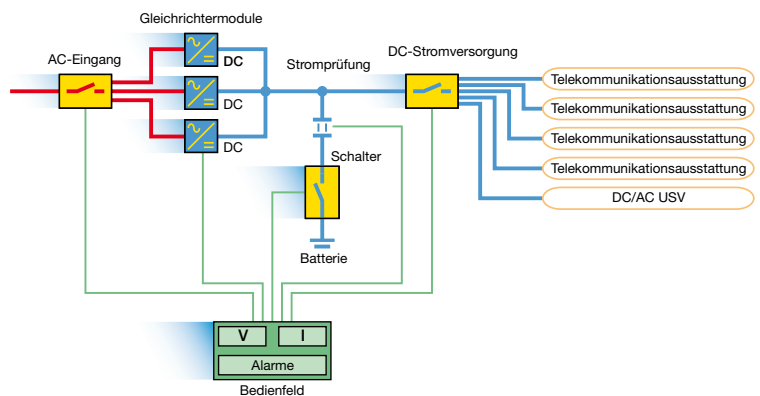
Gleichrichtermodule
AC-Eingang
DC
DC
DC
Stromprüfung
DC-Stromversorgung
Telekommunikationsausstattung
Telekommunikationsausstattung
Telekommunikationsausstattung
Telekommunikationsausstattung
DC/AC USV
Schalter
Batterie
V
I
Alarme
Bedienfeld